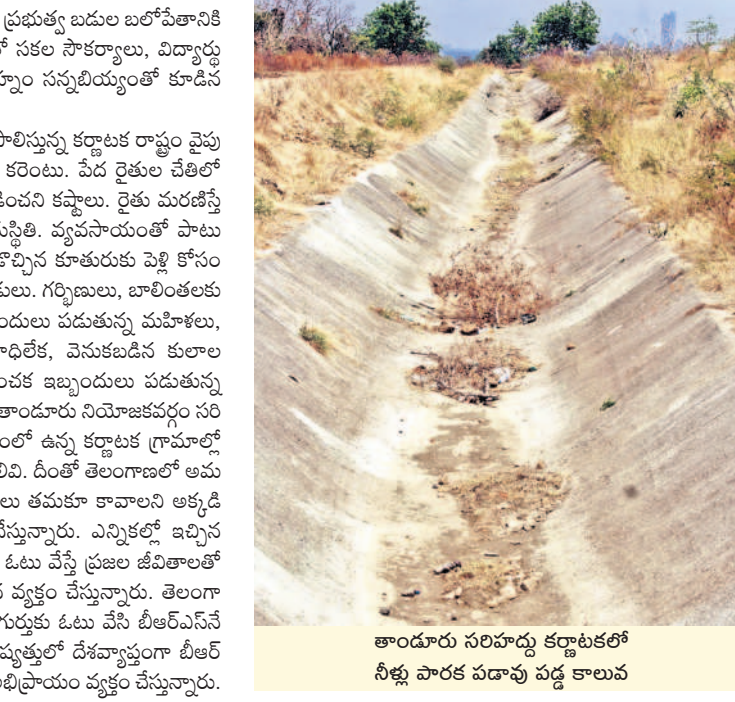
ప్రభుత్వ బడుల బలోపేతానికి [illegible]ో సకల సౌకర్యాలు, విద్యార్థు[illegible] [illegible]్నం సన్నబియ్యంతో కూడిన

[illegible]ాలిస్తున్న కర్ణాటక రాష్ట్రం వైపు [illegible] కరెంటు. పేద రైతుల చేతిలో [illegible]ంచని కష్టాలు. రైతు మరణిస్తే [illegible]స్థితి. వ్యవసాయంతో పాటు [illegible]చ్చిన కూతురుకు పెళ్లి కోసం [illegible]లు. గర్భిణులు, బాలింతలకు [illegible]ందులు పడుతున్న మహిళలు, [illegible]ాధిలేక, వెనుకబడిన కులాల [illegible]ంచక ఇబ్బందులు పడుతున్న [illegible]ాండూరు నియోజకవర్గం సరి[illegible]ంలో ఉన్న కర్ణాటక గ్రామాల్లో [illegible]లివి. దీంతో తెలంగాణలో అమ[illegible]లు తమకూ కావాలని అక్కడి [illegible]ేస్తున్నారు. ఎన్నికల్లో ఇచ్చిన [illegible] ఓటు వేస్తే ప్రజల జీవితాలతో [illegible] వ్యక్తం చేస్తున్నారు. తెలంగా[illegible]గుర్తుకు ఓటు వేసి బీఆర్ఎస్‌నే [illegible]ష్యత్తులో దేశవ్యాప్తంగా బీఆర్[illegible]భిప్రాయం వ్యక్తం చేస్తున్నారు.

తాండూరు సరిహద్దు కర్ణాటకలో నీళ్లు పారక పడావు పడ్డ కాలువ